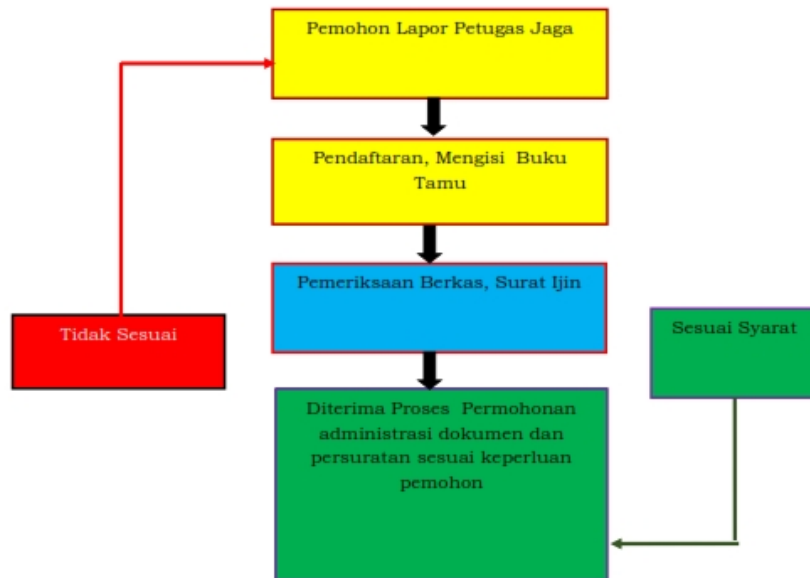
Pemohon Lapor Petugas Jaga

Pendaftaran, Mengisi Buku Tamu

Pemeriksaan Berkas, Surat Ijin

Tidak Sesuai

Sesuai Syarat

Diterima Proses Permohonan administrasi dokumen dan persuratan sesuai keperluan pemohon